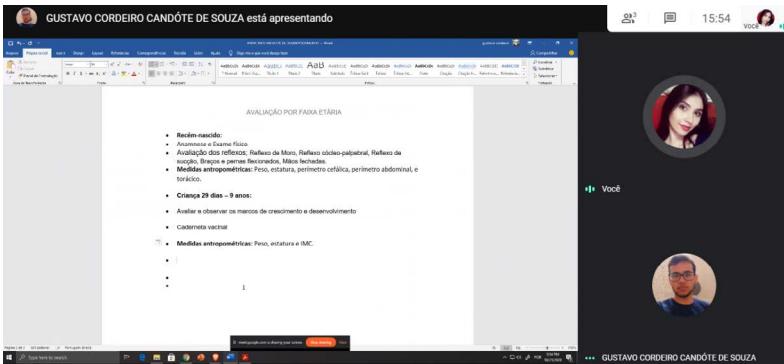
GUSTAVO CORDEIRO CANDÓTE DE SOUZA está apresentando

15:54

Você

AVALIAÇÃO POR FAIXA ETÁRIA

• Recém-nascido:
• Anamnese e Exame físico.
• Avaliação dos reflexos; Reflexo de Moro, Reflexo cócleo-palpebral, Reflexo de sucção, Braços e pernas flexionados, Mãos fechadas.
• Medidas antropométricas: Peso, estatura, perímetro cefálico, perímetro abdominal, e torácico.

• Criança 29 dias – 9 anos:

• Avaliar e observar os marcos de crescimento e desenvolvimento

• Caderneta vacinal

• Medidas antropométricas: Peso, estatura e IMC.

•

•
•

1

Você

GUSTAVO CORDEIRO CANDÓTE DE SOUZA

Type here to search